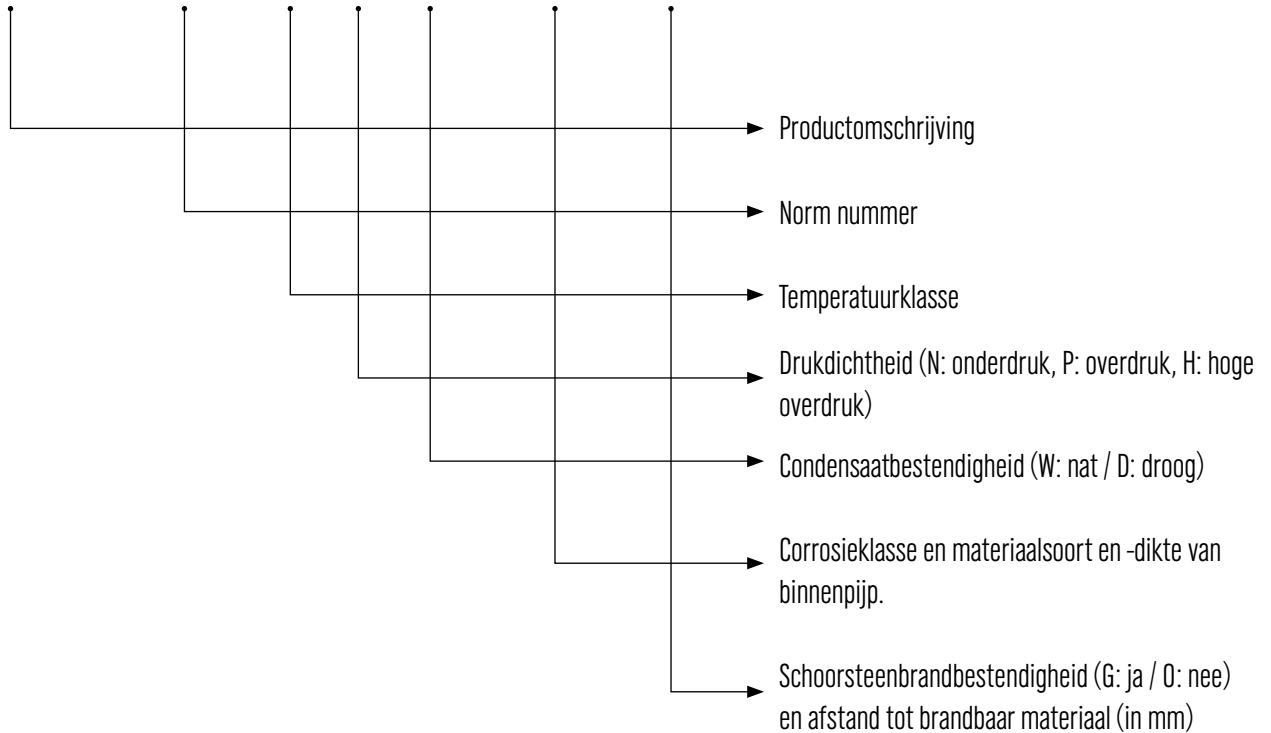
Productomschrijving

Norm nummer

Temperatuurklasse

Drukdichtheid (N: onderdruk, P: overdruk, H: hoge overdruk)

Condensaatbestendigheid (W: nat / D: droog)

Corrosieklasse en materiaalsoort en -dikte van binnenpijp.

Schoorsteenbrandbestendigheid (G: ja / O: nee) en afstand tot brandbaar materiaal (in mm)